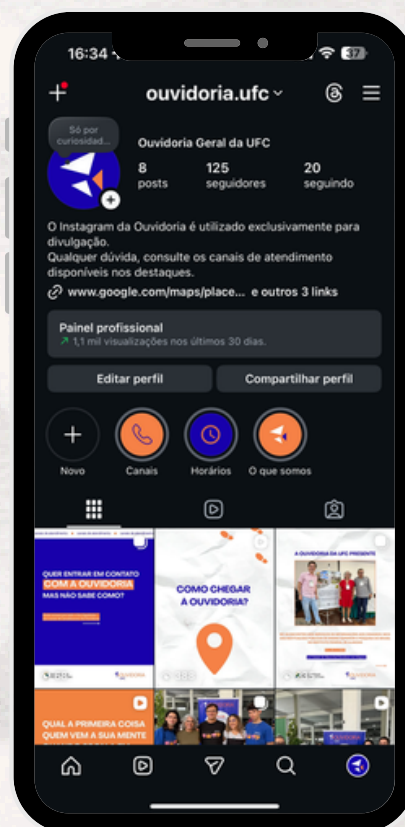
16:34

37

ouvidoria.ufc

Só por curiosidade...

Ouvidoria Geral da UFC

8
posts

125
seguidores

20
seguindo

O Instagram da Ouvidoria é utilizado exclusivamente para divulgação.
Qualquer dúvida, consulte os canais de atendimento disponíveis nos destaques.

www.google.com/maps/place... e outros 3 links

Painel profissional
1,1 mil visualizações nos últimos 30 dias.

Editar perfil

Compartilhar perfil

Novo

Canais

Horários

O que somos

QUER ENTRAR EM CONTATO COM A OUVIDORIA MAS NÃO SABE COMO?

COMO CHEGAR A OUVIDORIA?

A OUVIDORIA DA UFC PRESENTE

QUAL A PRIMEIRA COISA QUEM VEM A SUA MENTE